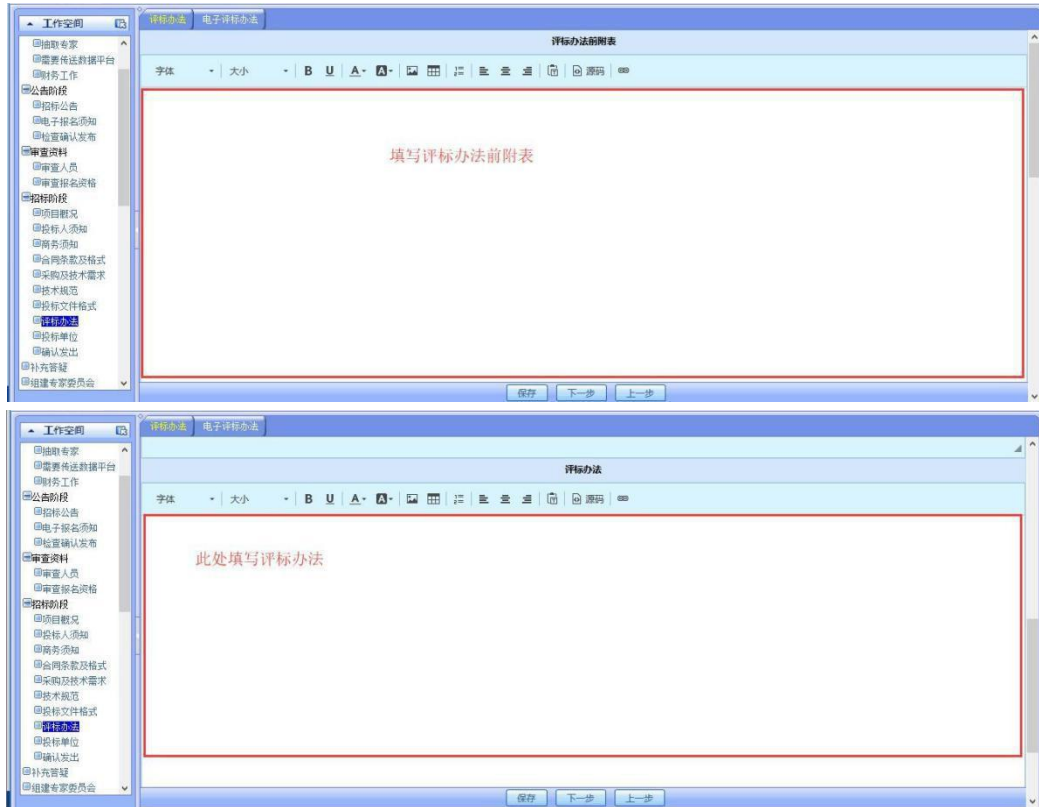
工作空间

抽取专家
需要传送数据平台
财务工作
公告阶段
招标公告
电子报名须知
检查确认发布
审查资料
审查人员
审查报名资格
招标阶段
项目概况
投标人须知
商务须知
合同条款及格式
采购及技术需求
技术规范
投标文件格式
评标办法
投标单位
确认发出
补充答疑
组建专家委员会

评标办法 电子评标办法

评标办法前附表

字体 大小 B U A 源码

填写评标办法前附表

保存 下一步 上一步

工作空间

抽取专家
需要传送数据平台
财务工作
公告阶段
招标公告
电子报名须知
检查确认发布
审查资料
审查人员
审查报名资格
招标阶段
项目概况
投标人须知
商务须知
合同条款及格式
采购及技术需求
技术规范
投标文件格式
评标办法
投标单位
确认发出
补充答疑
组建专家委员会

评标办法 电子评标办法

评标办法

字体 大小 B U A 源码

此处填写评标办法

保存 下一步 上一步